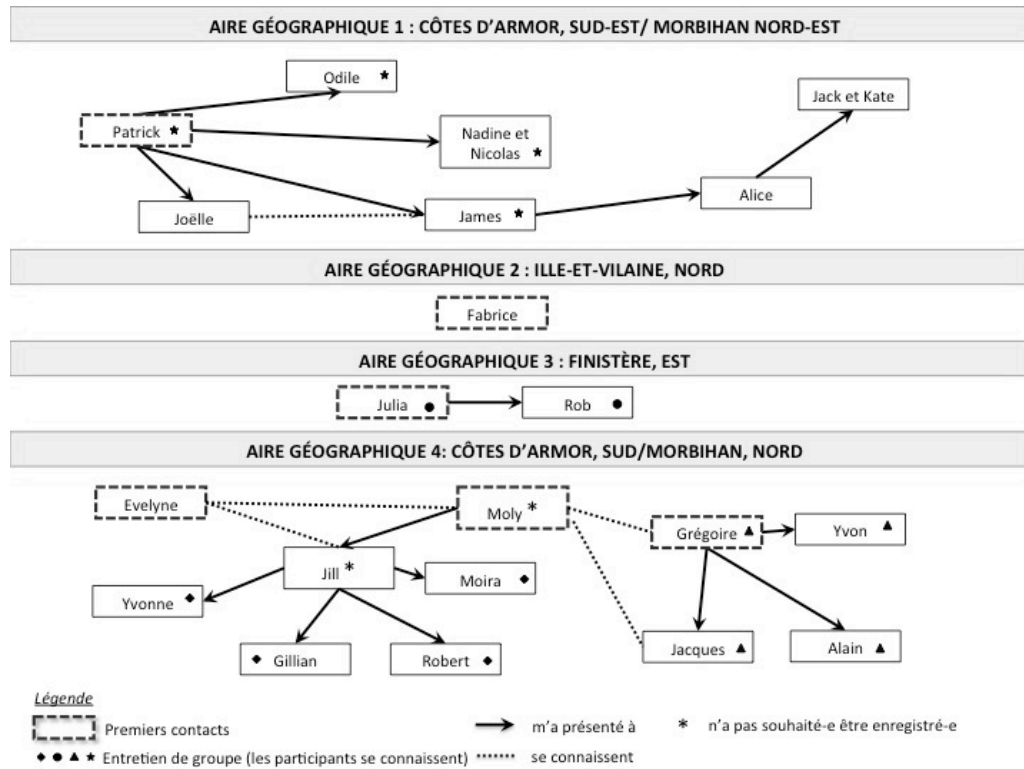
AIRE GÉOGRAPHIQUE 1 : CÔTES D'ARMOR, SUD-EST/ MORBIHAN NORD-EST

Odile ★

Patrick ★

Nadine et Nicolas ★

Jack et Kate

Alice

Joëlle

James ★

AIRE GÉOGRAPHIQUE 2 : ILLE-ET-VILAINE, NORD

Fabrice

AIRE GÉOGRAPHIQUE 3 : FINISTÈRE, EST

Julia ●

Rob ●

AIRE GÉOGRAPHIQUE 4: CÔTES D'ARMOR, SUD/MORBIHAN, NORD

Evelyne

Moly *

Grégoire ▲

Yvon ▲

Jill *

Moira ◆

Yvonne ◆

◆ Gillian

Robert ◆

Jacques ▲

Alain ▲

Légende

Premiers contacts

m'a présenté à

* n'a pas souhaité-e être enregistré-e

◆ ● ▲ ★ Entretien de groupe (les participants se connaissent)

se connaissent